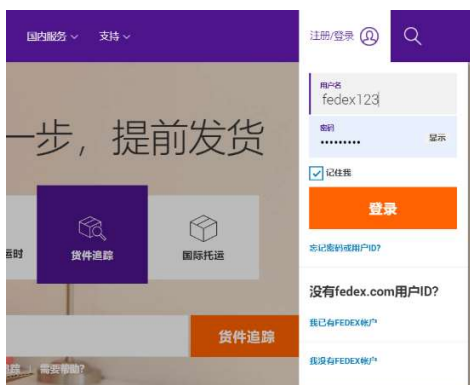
国内服务 ⌄ 支持 ⌄

注册/登录

一步，提前发货

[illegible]时

货件追踪

国际托运

货件追踪

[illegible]踪 | 需要帮助?

用户名
fedex123

密码
••••••••
显示

记住我

登录

忘记密码或用户ID?

没有fedex.com用户ID?

我已有FEDEX帐户

我没有FEDEX帐户